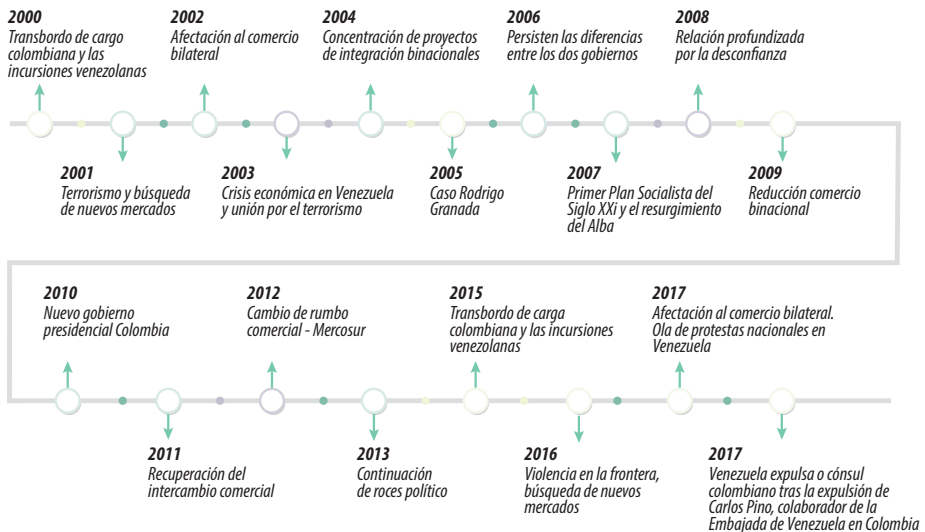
2000
Transbordo de cargo colombiana y las incursiones venezolanas

2001
Terrorismo y búsqueda de nuevos mercados

2002
Afectación al comercio bilateral

2003
Crisis económica en Venezuela y unión por el terrorismo

2004
Concentración de proyectos de integración binacionales

2005
Caso Rodrigo Granada

2006
Persisten las diferencias entre los dos gobiernos

2007
Primer Plan Socialista del Siglo XXi y el resurgimiento del Alba

2008
Relación profundizada por la desconfianza

2009
Reducción comercio binacional

2010
Nuevo gobierno presidencial Colombia

2011
Recuperación del intercambio comercial

2012
Cambio de rumbo comercial - Mercosur

2013
Continuación de roces político

2015
Transbordo de carga colombiana y las incursiones venezolanas

2016
Violencia en la frontera, búsqueda de nuevos mercados

2017
Afectación al comercio bilateral. Ola de protestas nacionales en Venezuela

2017
Venezuela expulsa o cónsul colombiano tras la expulsión de Carlos Pino, colaborador de la Embajada de Venezuela en Colombia